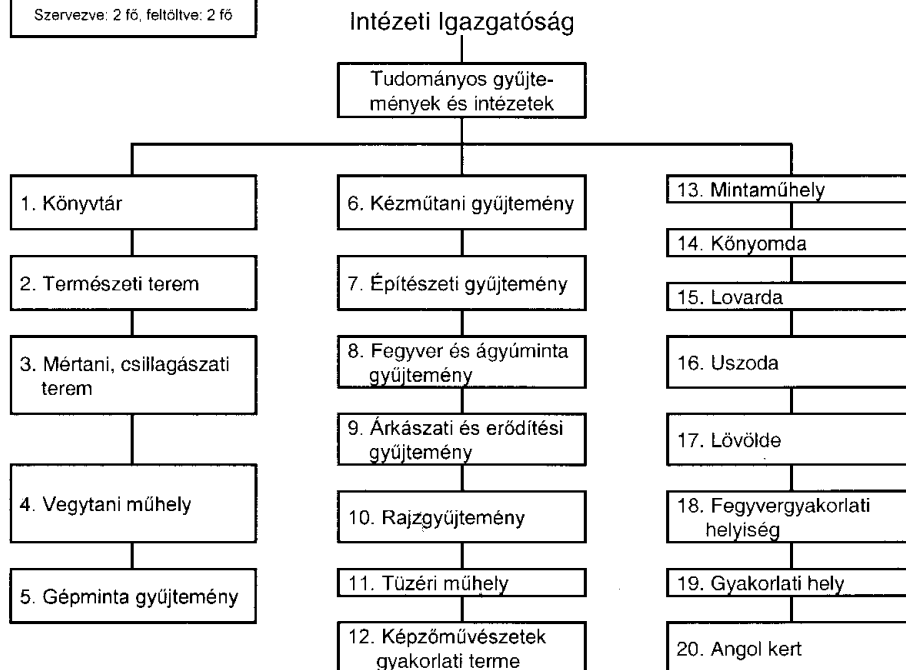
Szervezve: 2 fő, feltöltve: 2 fő

Intézeti Igazgatóság

Tudományos gyűjtemények és intézetek

1. Könyvtár

2. Természeti terem

3. Mértani, csillagászati terem

4. Vegytani műhely

5. Gépminta gyűjtemény

6. Kézműtani gyűjtemény

7. Építészeti gyűjtemény

8. Fegyver és ágyúminta gyűjtemény

9. Árkászati és erődítési gyűjtemény

10. Rajzgyűjtemény

11. Tüzéri műhely

12. Képzőművészetek gyakorlati terme

13. Mintaműhely

14. Kőnyomda

15. Lovarda

16. Uszoda

17. Lövölde

18. Fegyvergyakorlati helyiség

19. Gyakorlati hely

20. Angol kert